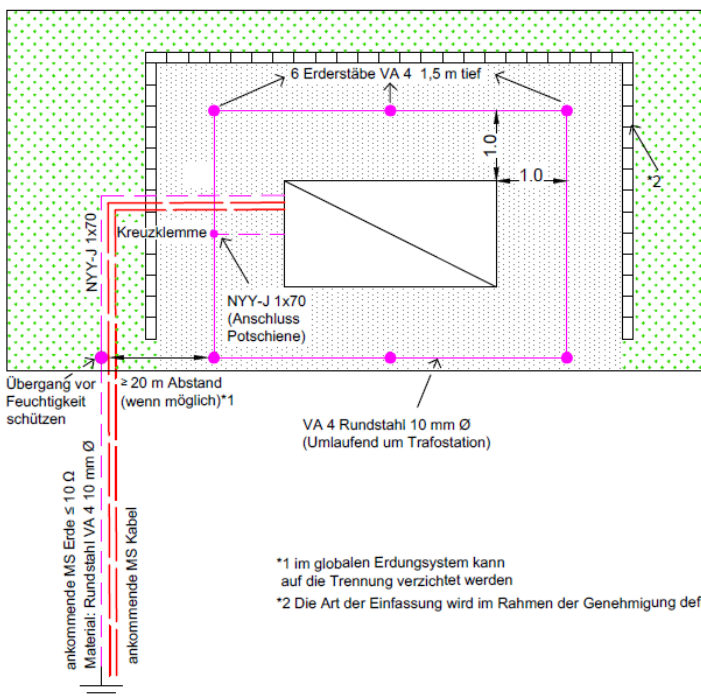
6 Erderstäbe VA 4 1,5 m tief

1.0

1.0

*2

NYY-J 1x70

Kreuzklemme

NYY-J 1x70
(Anschluss
Potschiene)

Übergang vor
Feuchtigkeit
schützen

≥ 20 m Abstand
(wenn möglich)*1

VA 4 Rundstahl 10 mm Ø
(Umlaufend um Trafostation)

ankommende MS Erde ≤ 10 Ω
Material: Rundstahl VA 4 10 mm Ø

ankommende MS Kabel

*1 im globalen Erdungsystem kann
auf die Trennung verzichtet werden

*2 Die Art der Einfassung wird im Rahmen der Genehmigung def